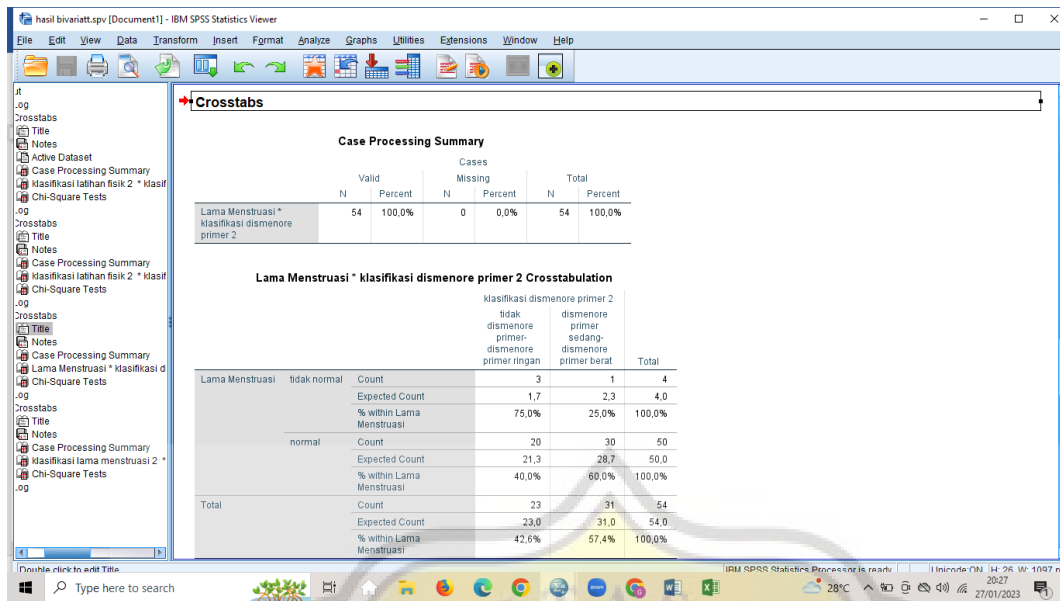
hasil bivariatt.spv [Document1] - IBM SPSS Statistics Viewer

File Edit View Data Transform Insert Format Analyze Graphs Utilities Extensions Window Help

ut
.og
Crosstabs
Title
Notes
Active Dataset
Case Processing Summary
klasifikasi latihan fisik 2 * klasif
Chi-Square Tests
.og
Crosstabs
Title
Notes
Case Processing Summary
klasifikasi latihan fisik 2 * klasif
Chi-Square Tests
.og
Crosstabs
Title
Notes
Case Processing Summary
Lama Menstruasi * klasifikasi d
Chi-Square Tests
.og
Crosstabs
Title
Notes
Case Processing Summary
klasifikasi lama menstruasi 2 *
Chi-Square Tests
.og

Crosstabs

Case Processing Summary

| | Cases | | | | | |
|---|---|---|---|---|---|---|
| | Valid | | Missing | | Total | |
| | N | Percent | N | Percent | N | Percent |
| Lama Menstruasi * klasifikasi dismenore primer 2 | 54 | 100,0% | 0 | 0,0% | 54 | 100,0% |

Lama Menstruasi * klasifikasi dismenore primer 2 Crosstabulation

| | | | klasifikasi dismenore primer 2 | | |
|---|---|---|---|---|---|
| | | | tidak dismenore primer-dismenore primer ringan | dismenore primer sedang-dismenore primer berat | Total |
| Lama Menstruasi | tidak normal | Count | 3 | 1 | 4 |
| | | Expected Count | 1,7 | 2,3 | 4,0 |
| | | % within Lama Menstruasi | 75,0% | 25,0% | 100,0% |
| | normal | Count | 20 | 30 | 50 |
| | | Expected Count | 21,3 | 28,7 | 50,0 |
| | | % within Lama Menstruasi | 40,0% | 60,0% | 100,0% |
| Total | | Count | 23 | 31 | 54 |
| | | Expected Count | 23,0 | 31,0 | 54,0 |
| | | % within Lama Menstruasi | 42,6% | 57,4% | 100,0% |

Double click to edit Title
IBM SPSS Statistics Processor is ready
Unicode:ON H: 26, W: 1097 p

Type here to search
28°C
20:27
27/01/2023